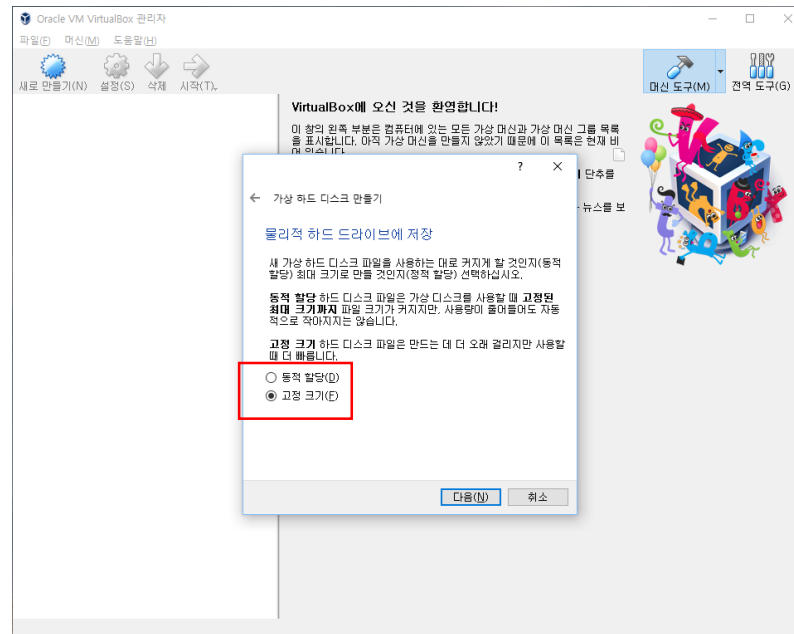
Oracle VM VirtualBox 관리자

파일(F) 머신(M) 도움말(H)

새로 만들기(N) 설정(S) 삭제 시작(T)

머신 도구(M) 전역 도구(G)

VirtualBox에 오신 것을 환영합니다!

이 창의 왼쪽 부분은 컴퓨터에 있는 모든 가상 머신과 가상 머신 그룹 목록을 표시합니다. 아직 가상 머신을 만들지 않았기 때문에 이 목록은 현재 비어 있습니다.

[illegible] 단추를

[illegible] 뉴스를 보

? ×

← 가상 하드 디스크 만들기

물리적 하드 드라이브에 저장

새 가상 하드 디스크 파일을 사용하는 대로 커지게 할 것인지(동적 할당) 최대 크기로 만들 것인지(정적 할당) 선택하십시오.

**동적 할당** 하드 디스크 파일은 가상 디스크를 사용할 때 **고정된 최대 크기까지** 파일 크기가 커지지만, 사용량이 줄어들어도 자동적으로 작아지지는 않습니다.

**고정 크기** 하드 디스크 파일은 만드는 데 더 오래 걸리지만 사용할 때 더 빠릅니다.

○ 동적 할당(D)
◉ 고정 크기(F)

다음(N) 취소